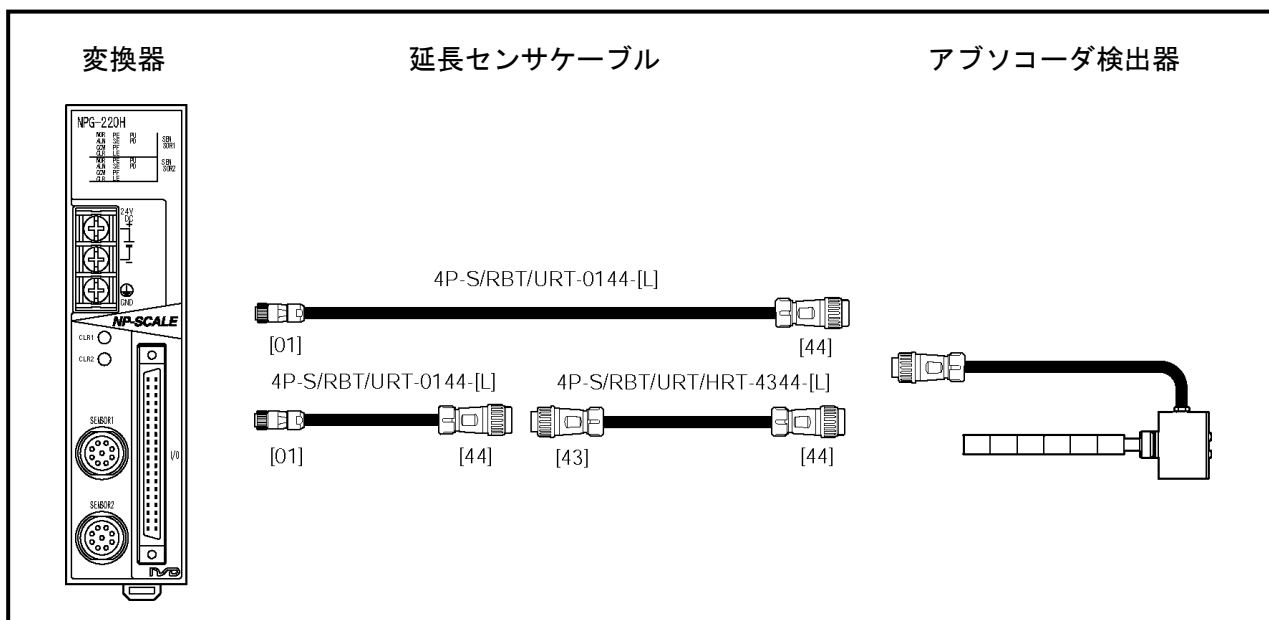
変換器

延長センサケーブル

アブソコーダ検出器

NPG-220H

NOR ALM OZM CLR PE SE PF LE PU PO SEN SOR1

NOR ALM OZM CLR PE SE PF LE PU PO SEN SOR2

24V DC

GND

NP-SCALE

CLR1

CLR2

SENSOR1

SENSOR2

I/O

4P-S/RBT/URT-0144-[L]

[01]

[44]

4P-S/RBT/URT-0144-[L]

4P-S/RBT/URT/HRT-4344-[L]

[01]

[44]

[43]

[44]